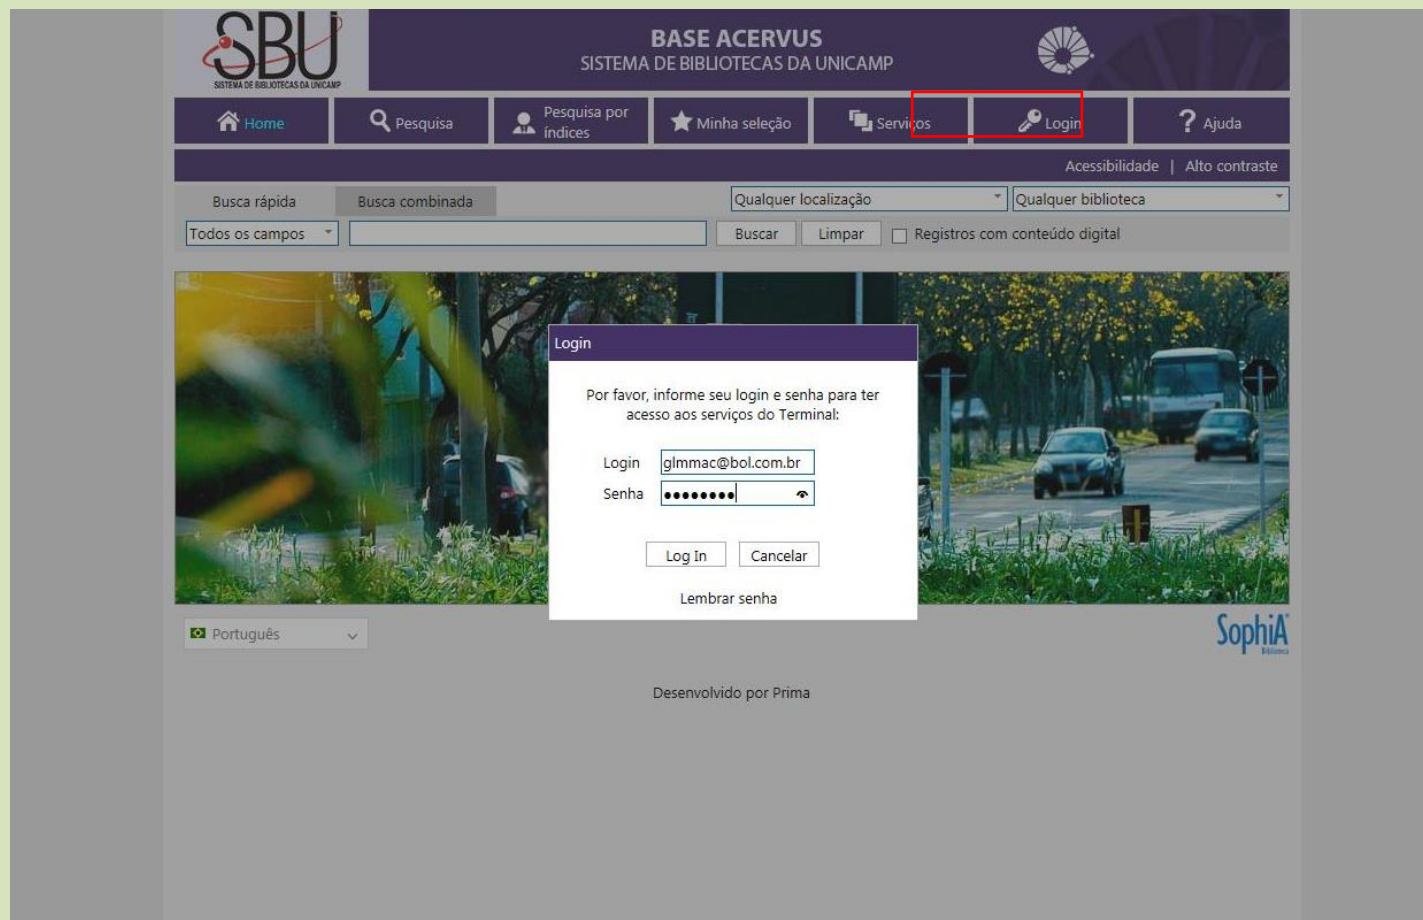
SBU
SISTEMA DE BIBLIOTECAS DA UNICAMP

BASE ACERVUS
SISTEMA DE BIBLIOTECAS DA UNICAMP

Home | Pesquisa | Pesquisa por índices | Minha seleção | Serviços | Login | Ajuda

Acessibilidade | Alto contraste

Busca rápida
Busca combinada
Qualquer localização
Qualquer biblioteca
Todos os campos
Buscar
Limpar
Registros com conteúdo digital

Login

Por favor, informe seu login e senha para ter acesso aos serviços do Terminal:

Login glmmac@bol.com.br
Senha ••••••••

Log In
Cancelar

Lembrar senha

Português

SophiA
Biblioteca

Desenvolvido por Prima